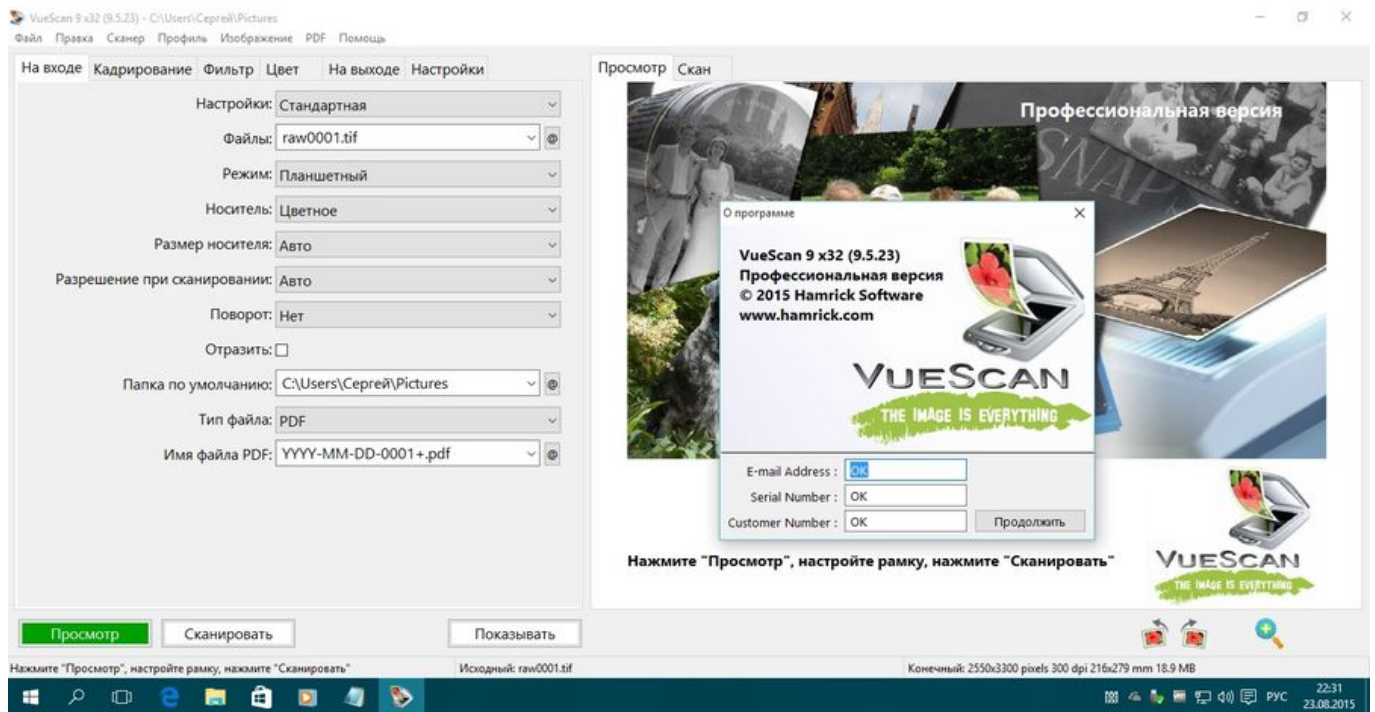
VueScan 9 x32 (9.5.23) - C:\Users\Сергей\Pictures
Файл Правка Сканер Профиль Изображение PDF Помощь

На входе Кадрирование Фильтр Цвет На выходе Настройки

Настройки: Стандартная
Файлы: raw0001.tif
Режим: Планшетный
Носитель: Цветное
Размер носителя: Авто
Разрешение при сканировании: Авто
Поворот: Нет
Отразить:
Папка по умолчанию: C:\Users\Сергей\Pictures
Тип файла: PDF
Имя файла PDF: YYYY-MM-DD-0001+.pdf

Просмотр Скан

Профессиональная версия

О программе

VueScan 9 x32 (9.5.23)
Профессиональная версия
© 2015 Hamrick Software
www.hamrick.com

VUESCAN
THE IMAGE IS EVERYTHING

E-mail Address : OK
Serial Number : OK
Customer Number : OK
Продолжить

Нажмите "Просмотр", настройте рамку, нажмите "Сканировать"

VUESCAN
THE IMAGE IS EVERYTHING

Просмотр Сканировать Показывать

Нажмите "Просмотр", настройте рамку, нажмите "Сканировать" Исходный: raw0001.tif Конечный: 2550x3300 pixels 300 dpi 216x279 mm 18.9 MB

РУС 22:31 23.08.2015